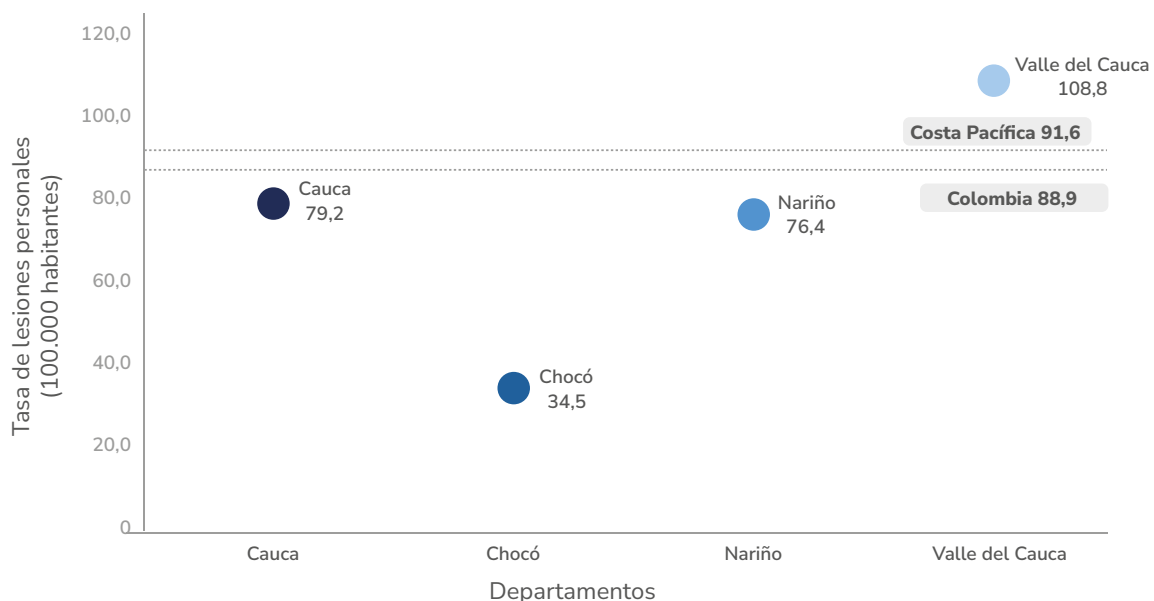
Tasa de lesiones personales (100.000 habitantes)

120,0
100,0
80,0
60,0
40,0
20,0
0

Valle del Cauca 108,8
Costa Pacífica 91,6
Colombia 88,9
Cauca 79,2
Nariño 76,4
Chocó 34,5

Cauca
Chocó
Nariño
Valle del Cauca

Departamentos